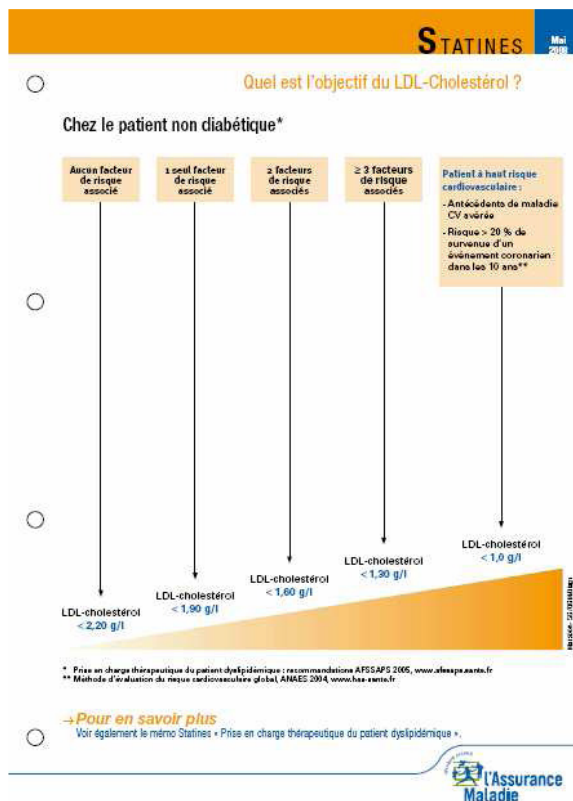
STATINES

Mai 2008

Quel est l'objectif du LDL-Cholestérol ?

Chez le patient non diabétique*

Aucun facteur de risque associé

1 seul facteur de risque associé

2 facteurs de risque associés

≥ 3 facteurs de risque associés

Patient à haut risque cardiovasculaire :
- Antécédents de maladie CV avérée
- Risque > 20 % de survenue d'un événement coronarien dans les 10 ans**

LDL-cholestérol < 2,20 g/l

LDL-cholestérol < 1,90 g/l

LDL-cholestérol < 1,60 g/l

LDL-cholestérol < 1,30 g/l

LDL-cholestérol < 1,0 g/l

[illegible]

* Prise en charge thérapeutique du patient dyslipidémique : recommandations AFSSAPS 2005, www.afssaps.sante.fr
** Méthode d'évaluation du risque cardiovasculaire global, ANAES 2004, www.has-sante.fr

→Pour en savoir plus
Voir également le mémo Statines « Prise en charge thérapeutique du patient dyslipidémique ».

L'Assurance Maladie